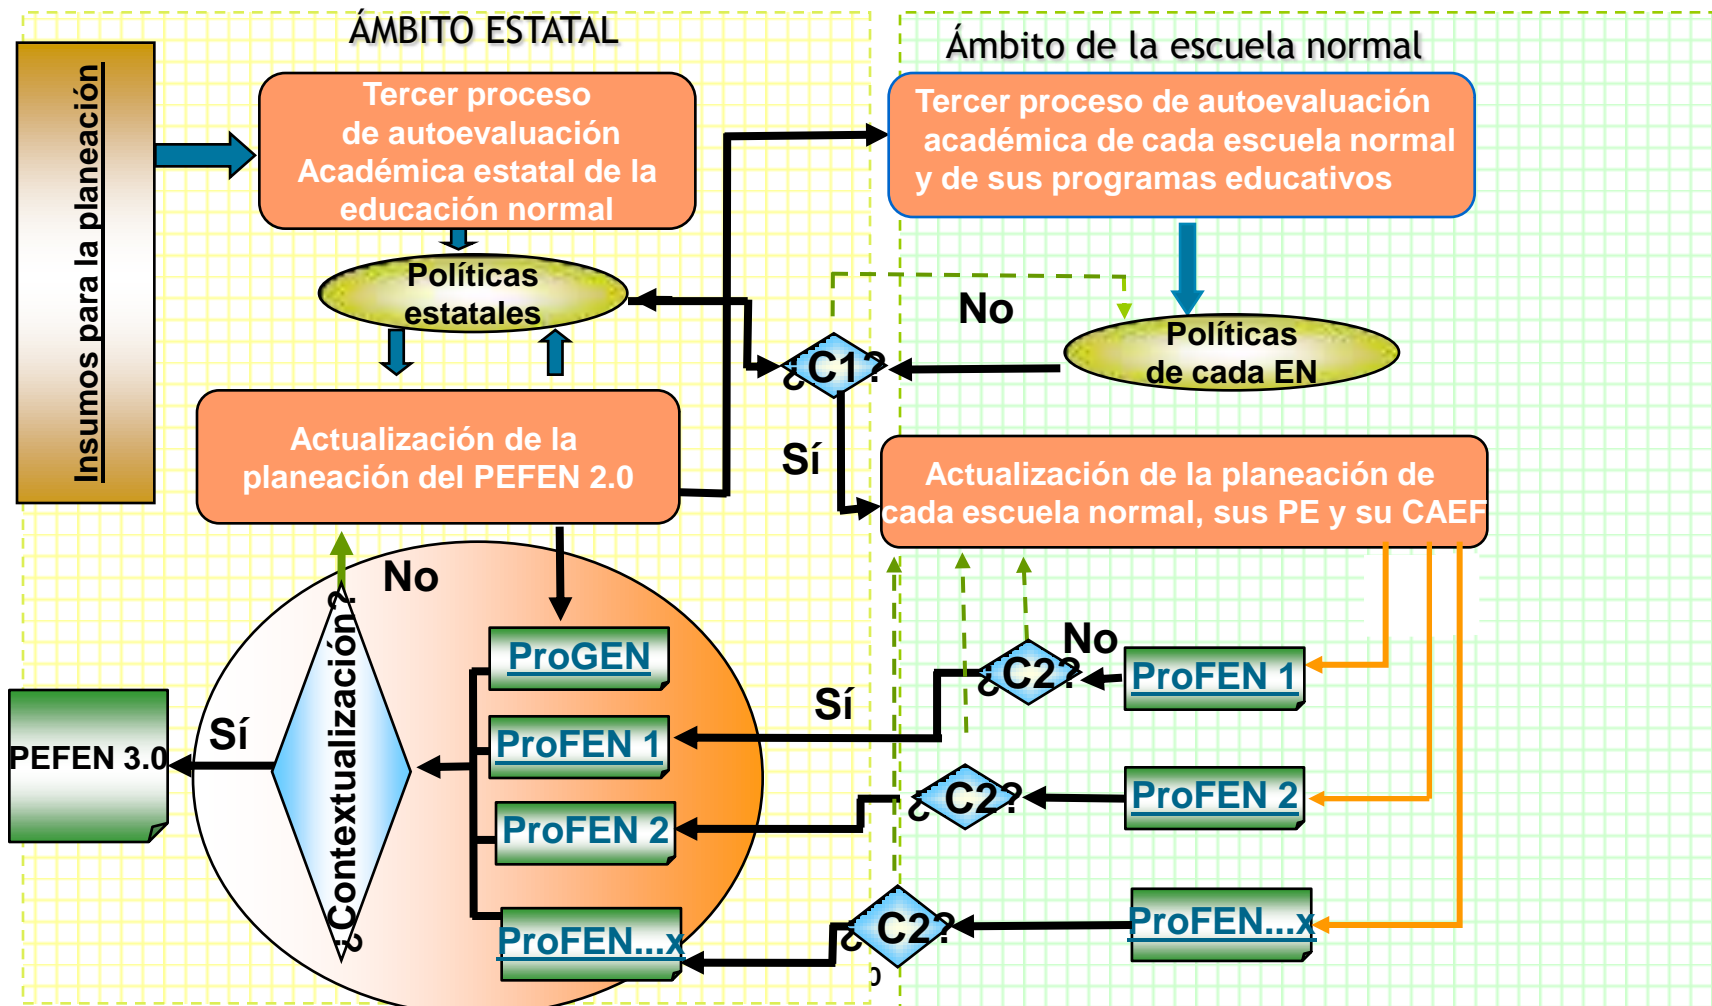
ÁMBITO ESTATAL

Ámbito de la escuela normal

Insumos para la planeación

Tercer proceso de autoevaluación Académica estatal de la educación normal

Tercer proceso de autoevaluación académica de cada escuela normal y de sus programas educativos

Políticas estatales

No

Políticas de cada EN

¿C1?

Sí

Actualización de la planeación del PEFEN 2.0

Actualización de la planeación de cada escuela normal, sus PE y su CAEF

No

ProGEN

No

¿C2?

ProFEN 1

Sí

PEFEN 3.0

Sí

¿Contextualización?

ProFEN 1

ProFEN 2

¿C2?

ProFEN 2

ProFEN...x

¿C2?

ProFEN...x